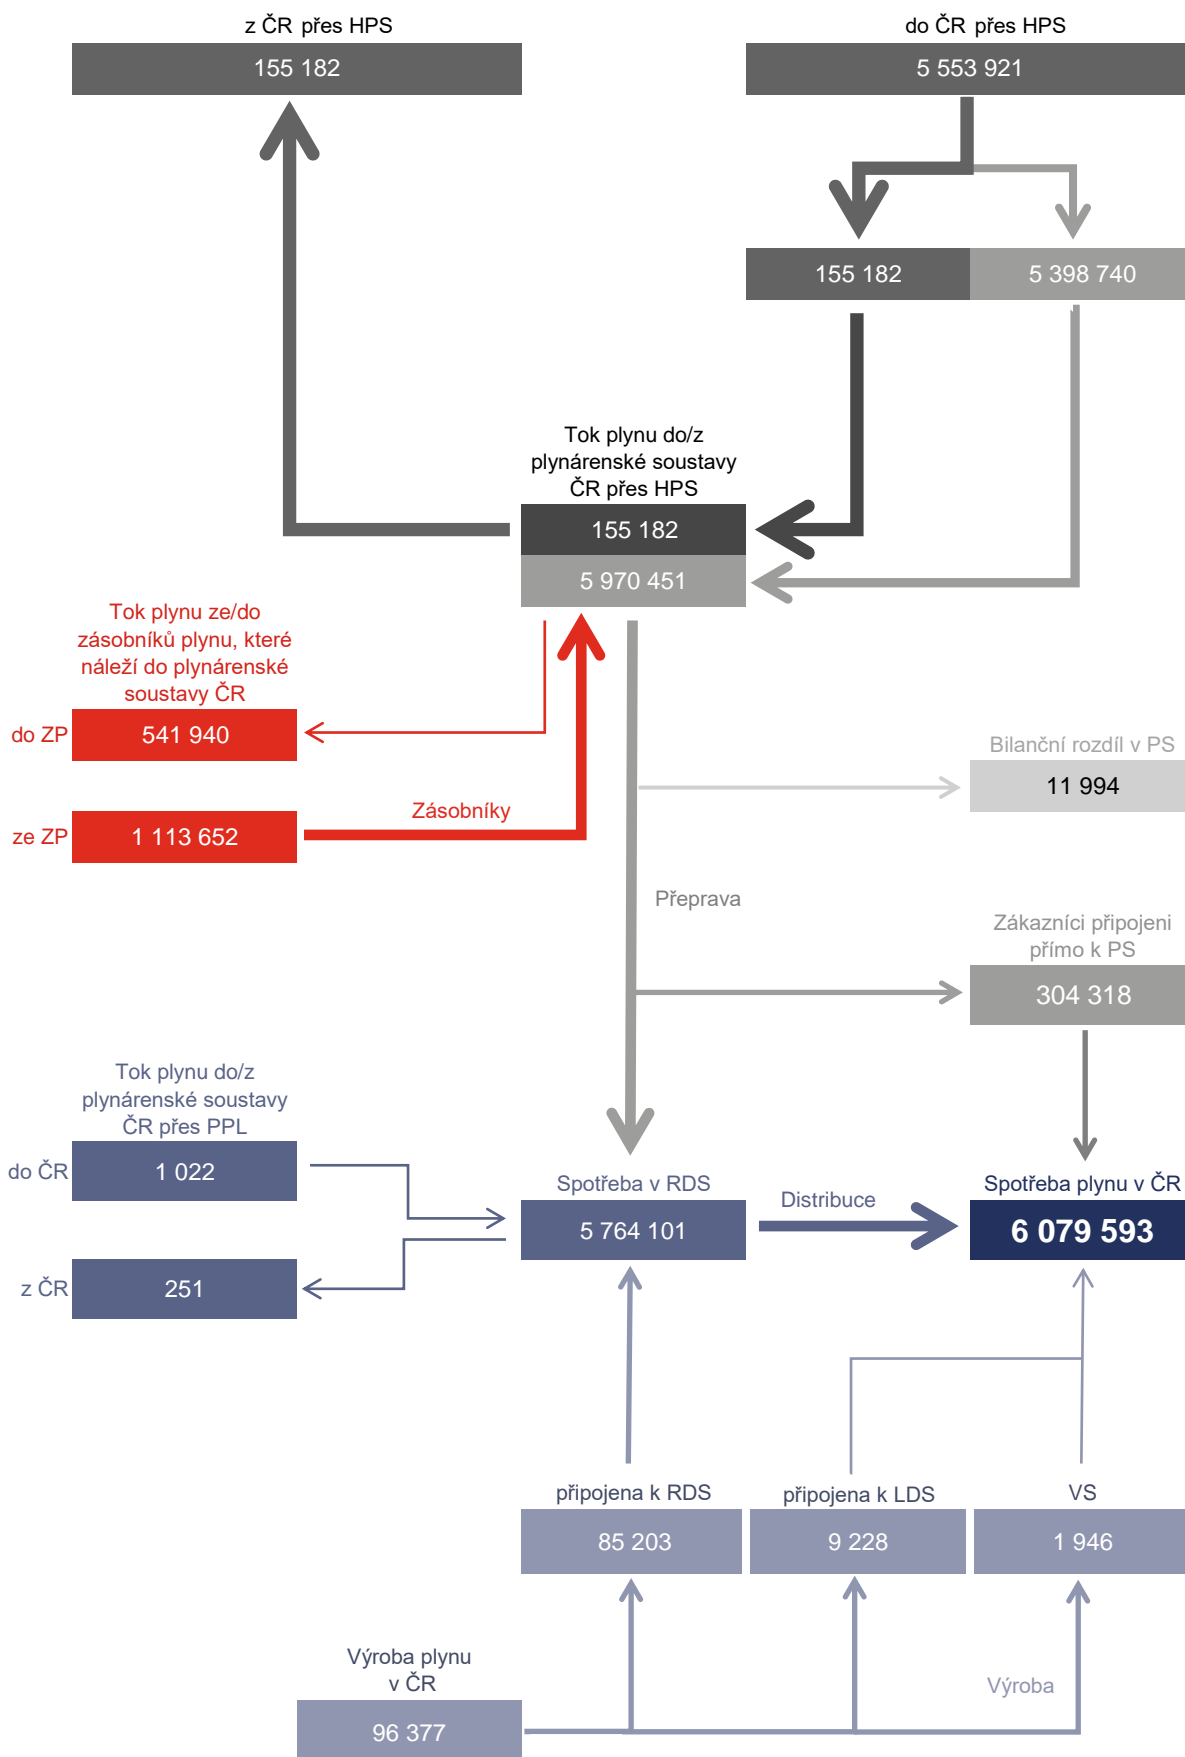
z ČR přes HPS
155 182

do ČR přes HPS
5 553 921

155 182
5 398 740

Tok plynu do/z plynárenské soustavy ČR přes HPS
155 182
5 970 451

Tok plynu ze/do zásobníků plynu, které náleží do plynárenské soustavy ČR
do ZP 541 940
ze ZP 1 113 652
Zásobníky

Bilanční rozdíl v PS
11 994

Přeprava

Zákazníci připojeni přímo k PS
304 318

Tok plynu do/z plynárenské soustavy ČR přes PPL
do ČR 1 022
z ČR 251

Spotřeba v RDS
5 764 101

Distribuce

Spotřeba plynu v ČR
6 079 593

připojena k RDS
85 203
připojena k LDS
9 228
VS
1 946

Výroba plynu v ČR
96 377

Výroba